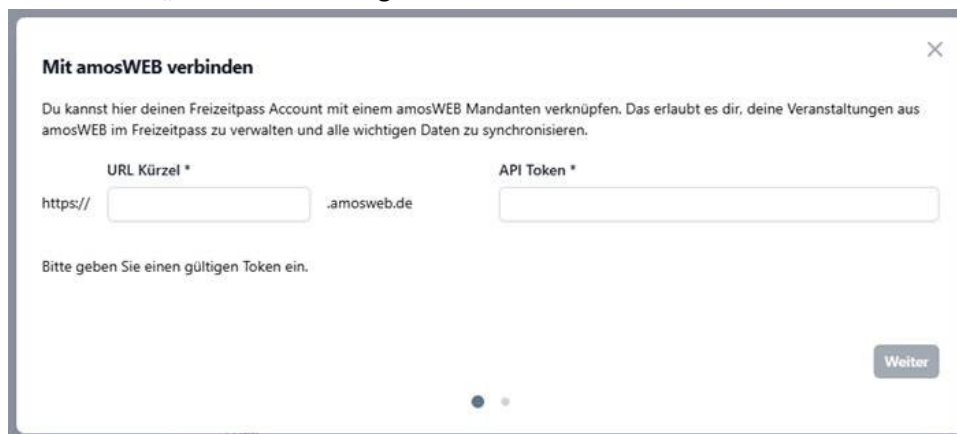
Mit amosWEB verbinden

×

Du kannst hier deinen Freizeitpass Account mit einem amosWEB Mandanten verknüpfen. Das erlaubt es dir, deine Veranstaltungen aus amosWEB im Freizeitpass zu verwalten und alle wichtigen Daten zu synchronisieren.

URL Kürzel *

https://

.amosweb.de

API Token *

Bitte geben Sie einen gültigen Token ein.

Weiter